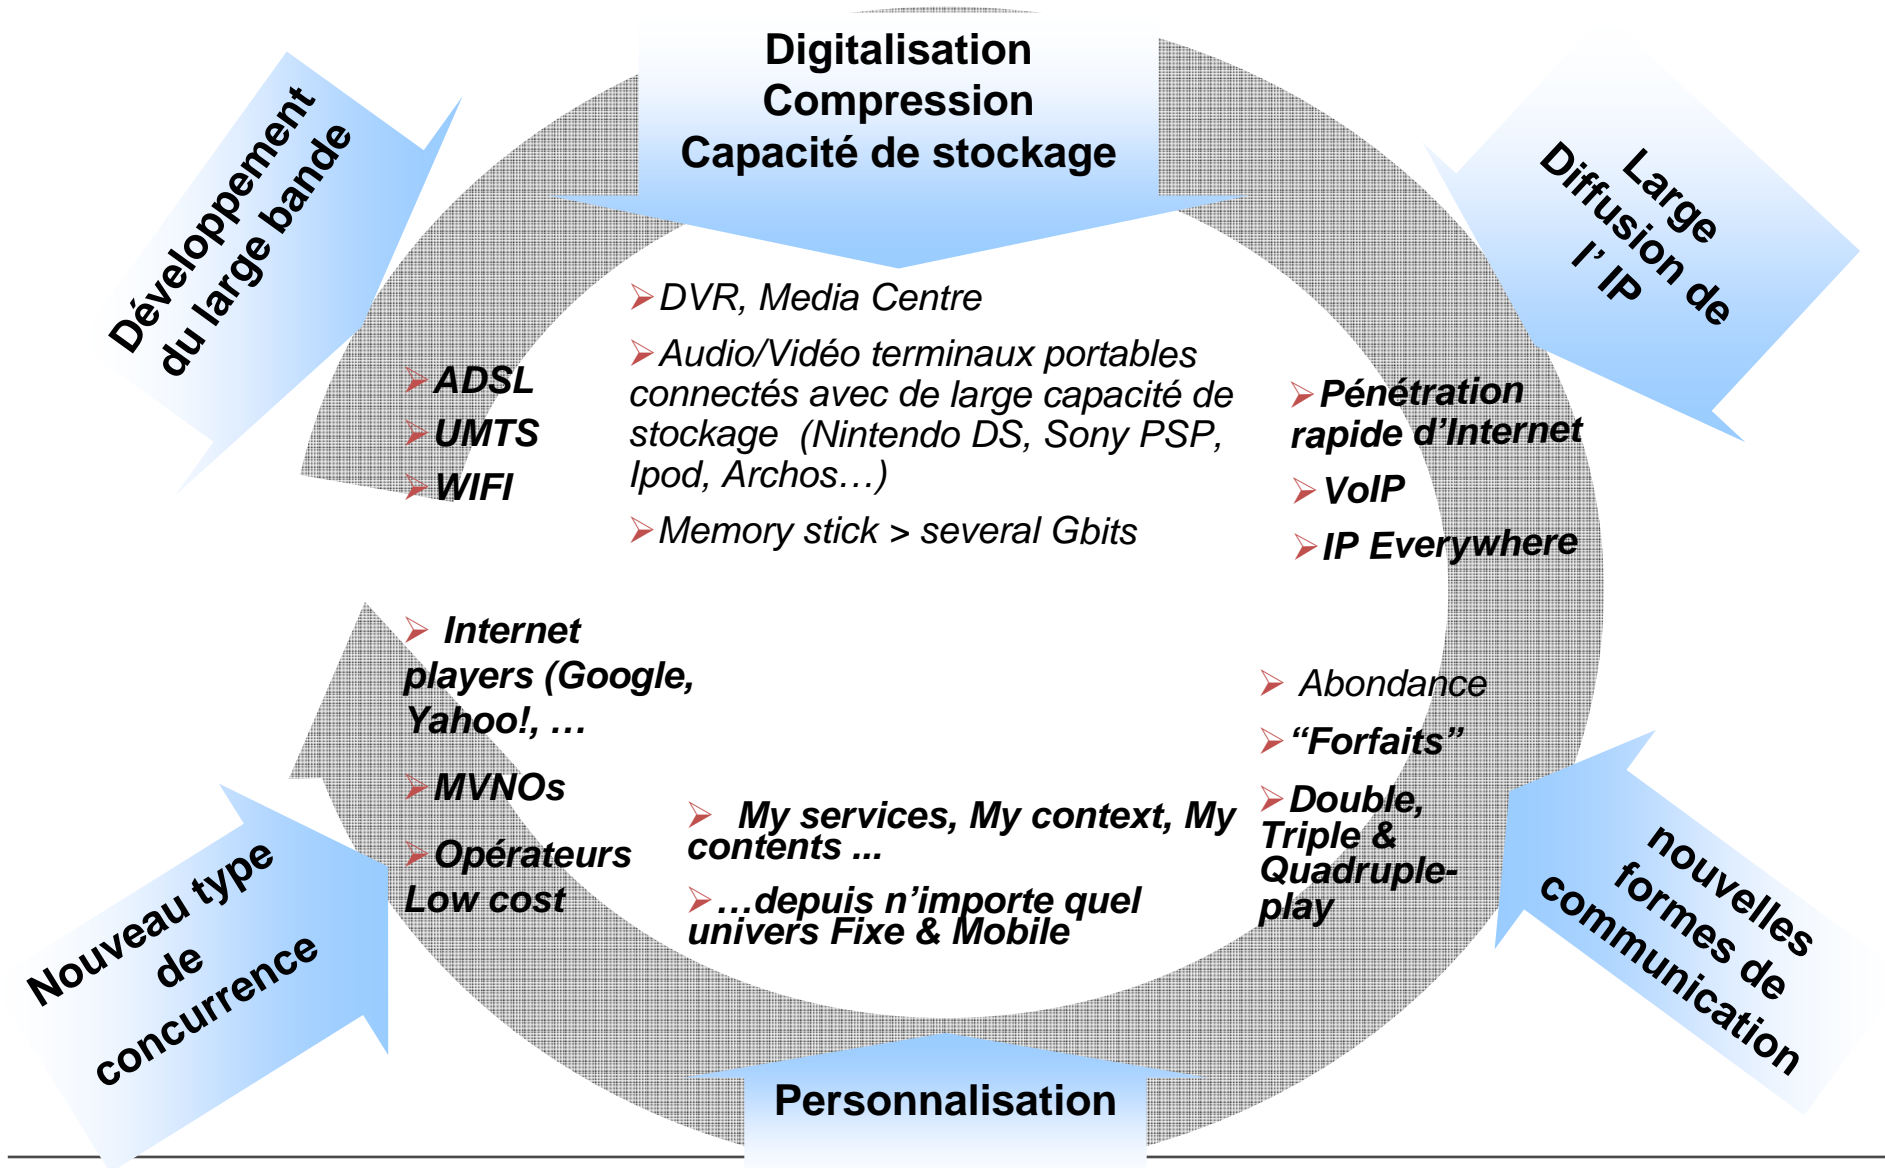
Digitalisation
Compression
Capacité de stockage

Développement du large bande

Large Diffusion de l' IP

ADSL
UMTS
WIFI

DVR, Media Centre

Audio/Vidéo terminaux portables connectés avec de large capacité de stockage (Nintendo DS, Sony PSP, Ipod, Archos…)

Memory stick > several Gbits

Pénétration rapide d'Internet

VoIP

IP Everywhere

Internet players (Google, Yahoo!, …

MVNOs

Opérateurs Low cost

My services, My context, My contents ...

…depuis n'importe quel univers Fixe & Mobile

Abondance

"Forfaits"

Double, Triple & Quadruple-play

Nouveau type de concurrence

nouvelles formes de communication

Personnalisation